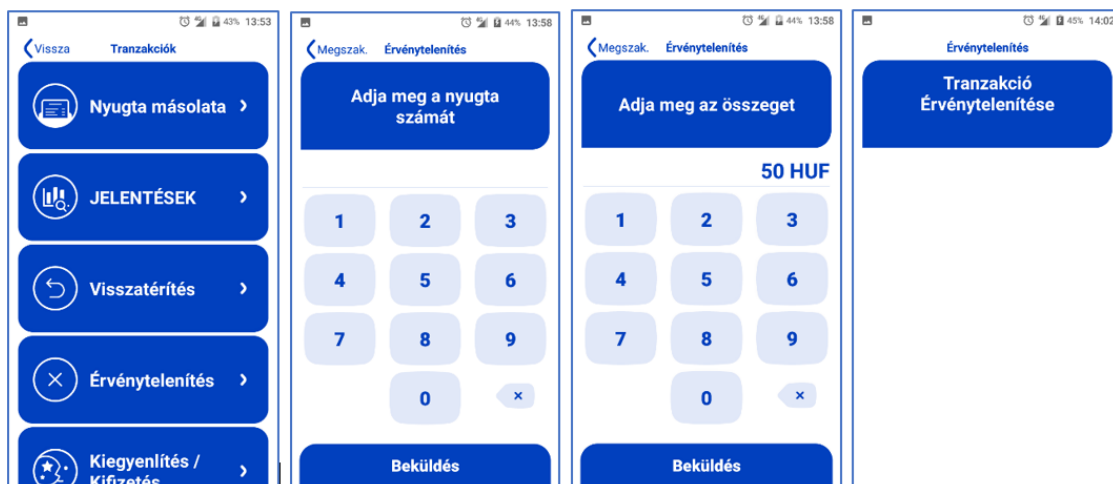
43% 13:53
Vissza Tranzakciók
Nyugta másolata
JELENTÉSEK
Visszatérítés
Érvénytelenítés
Kiegyenlítés / Kifizetés

44% 13:58
Megszak. Érvénytelenítés
Adja meg a nyugta számát
1 2 3
4 5 6
7 8 9
0
Beküldés

44% 13:58
Megszak. Érvénytelenítés
Adja meg az összeget
50 HUF
1 2 3
4 5 6
7 8 9
0
Beküldés

45% 14:02
Érvénytelenítés
Tranzakció Érvénytelenítése